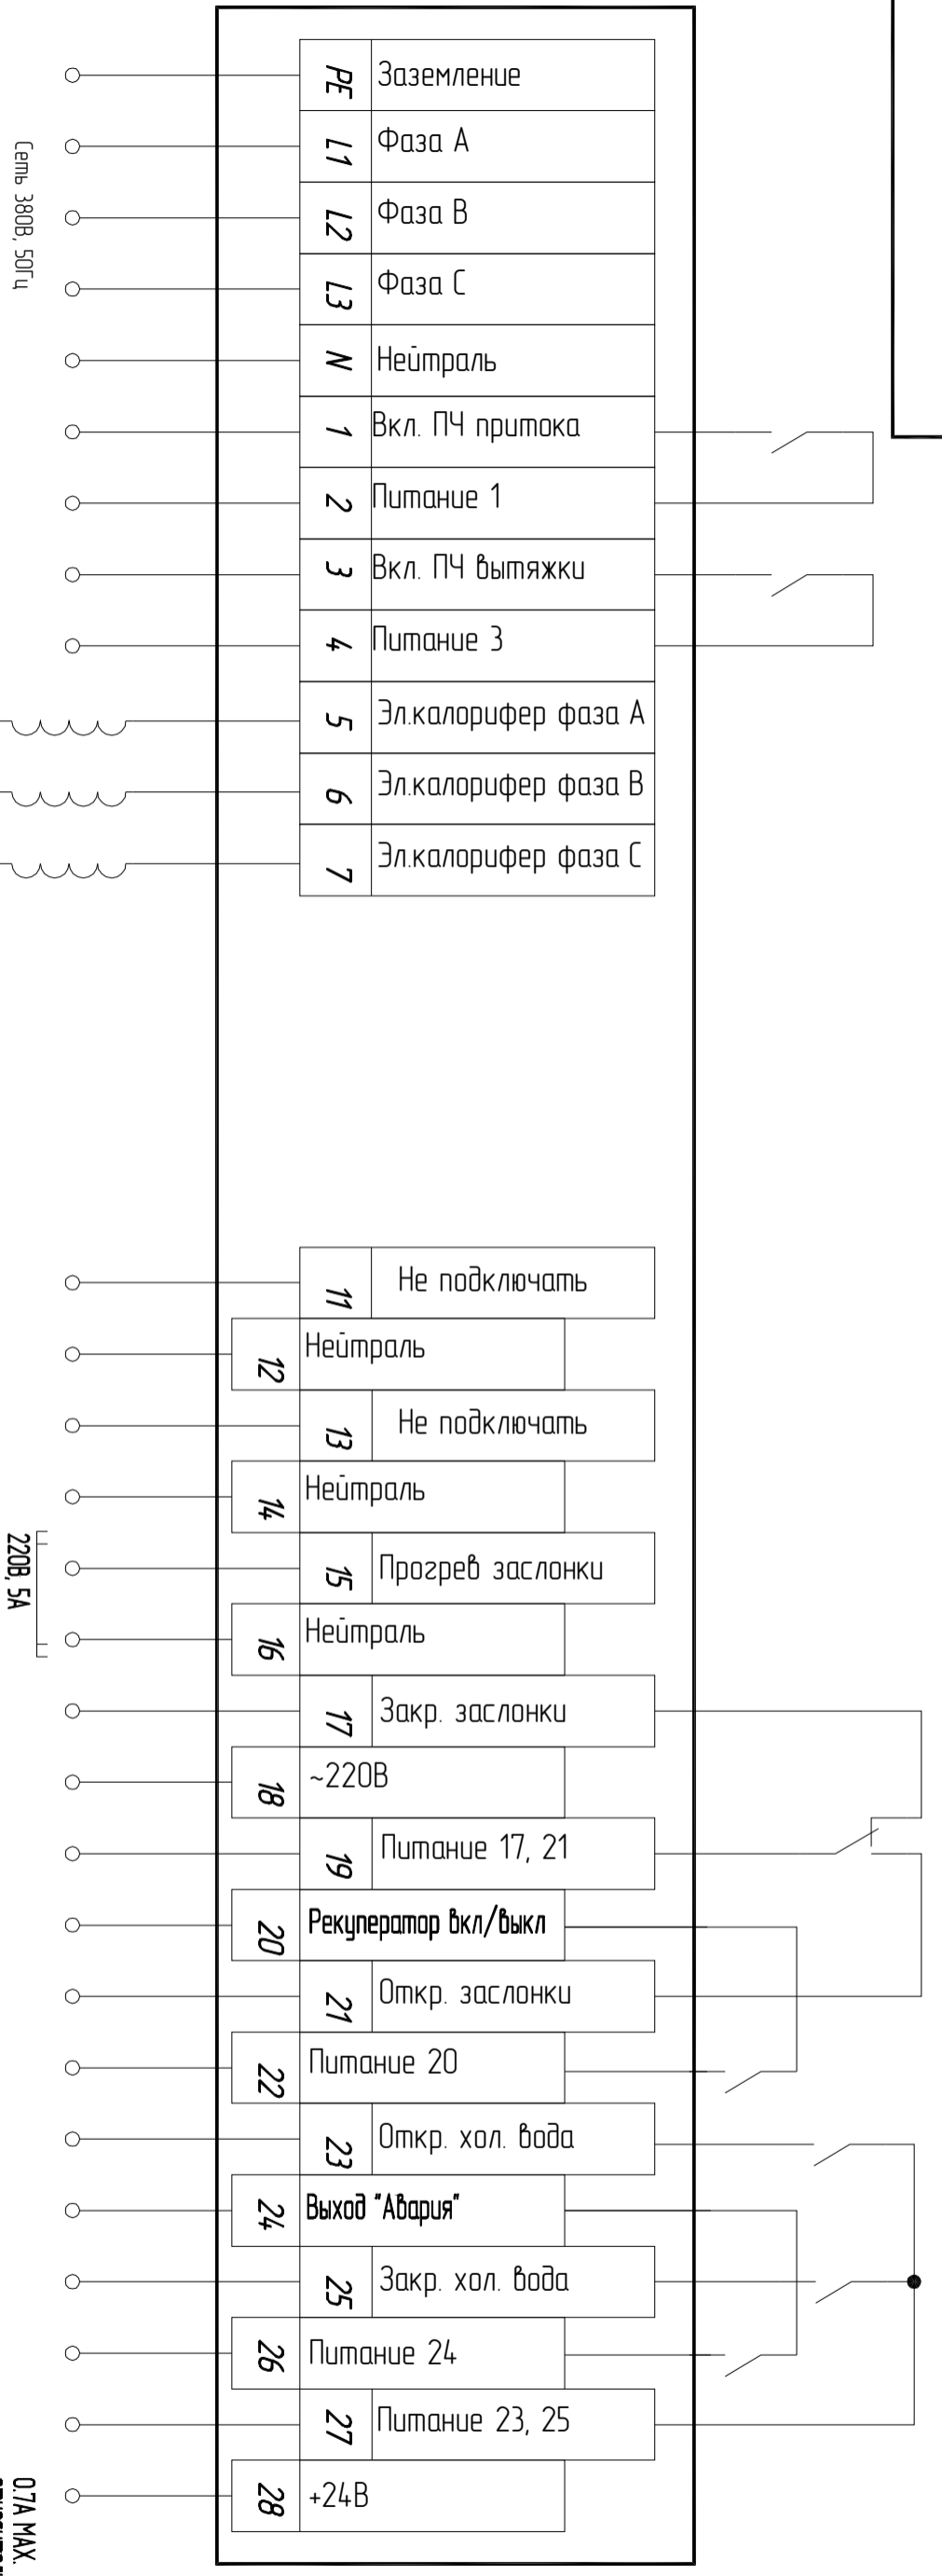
Сеть 380В, 50Гц

| | |
|---|---|
| PE | Заземление |
| L1 | Фаза A |
| L2 | Фаза B |
| L3 | Фаза C |
| N | Нейтраль |
| 1 | Вкл. ПЧ притока |
| 2 | Питание 1 |
| 3 | Вкл. ПЧ вытяжки |
| 4 | Питание 3 |
| 5 | Эл.калорифер фаза A |
| 6 | Эл.калорифер фаза B |
| 7 | Эл.калорифер фаза C |

| | |
|---|---|
| 11 | Не подключать |
| 12 | Нейтраль |
| 13 | Не подключать |
| 14 | Нейтраль |
| 15 | Прогрев заслонки |
| 16 | Нейтраль |
| 17 | Закр. заслонки |
| 18 | ~220В |
| 19 | Питание 17, 21 |
| 20 | Рекуператор вкл/выкл |
| 21 | Откр. заслонки |
| 22 | Питание 20 |
| 23 | Откр. хол. вода |
| 24 | Выход "Авария" |
| 25 | Закр. хол. вода |
| 26 | Питание 24 |
| 27 | Питание 23, 25 |
| 28 | +24В |

220В, 5А

0.7А MAX.
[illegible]